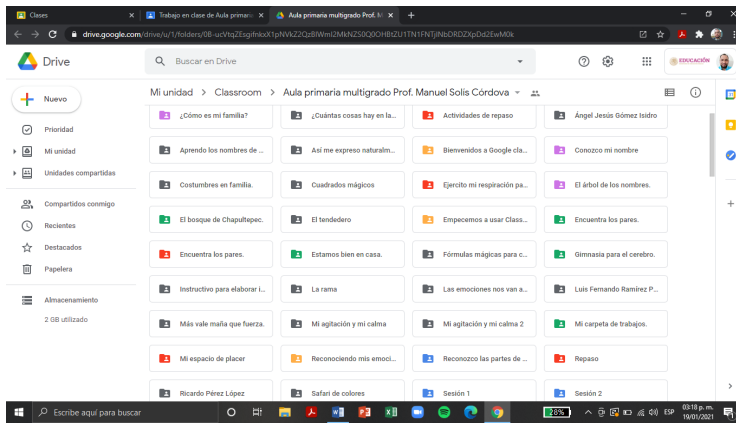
Clases
Trabajo en clase de Aula primaria
Aula primaria multigrado Prof. M

drive.google.com/drive/u/1/folders/0B-ucVtqZEsgifnkxX1pNVkZ2QzBlWml2MkNZS0Q0OHBtZU1TN1FNTjlNbDRDZXpDd2EwM0k

Drive
Buscar en Drive
EDUCACIÓN

Nuevo
Prioridad
Mi unidad
Unidades compartidas
Compartidos conmigo
Recientes
Destacados
Papelera
Almacenamiento
2 GB utilizado

Mi unidad > Classroom > Aula primaria multigrado Prof. Manuel Solís Córdova

¿Cómo es mi familia?
¿Cuántas cosas hay en la...
Actividades de repaso
Ángel Jesús Gómez Isidro
Aprendo los nombres de ...
Así me expreso naturalm...
Bienvenidos a Google cla...
Conozco mi nombre
Costumbres en familia.
Cuadrados mágicos
Ejercito mi respiración pa...
El árbol de los nombres.
El bosque de Chapultepec.
El tendedero
Empecemos a usar Class...
Encuentra los pares.
Encuentra los pares.
Estamos bien en casa.
Fórmulas mágicas para c...
Gimnasia para el cerebro.
Instructivo para elaborar i...
La rama
Las emociones nos van a...
Luis Fernando Ramírez P...
Más vale maña que fuerza.
Mi agitación y mi calma
Mi agitación y mi calma 2
Mi carpeta de trabajos.
Mi espacio de placer
Reconociendo mis emoci...
Reconozco las partes de ...
Repaso
Ricardo Pérez López
Safari de colores
Sesión 1
Sesión 2

Escribe aquí para buscar
28%
ESP
03:18 p. m.
19/01/2021